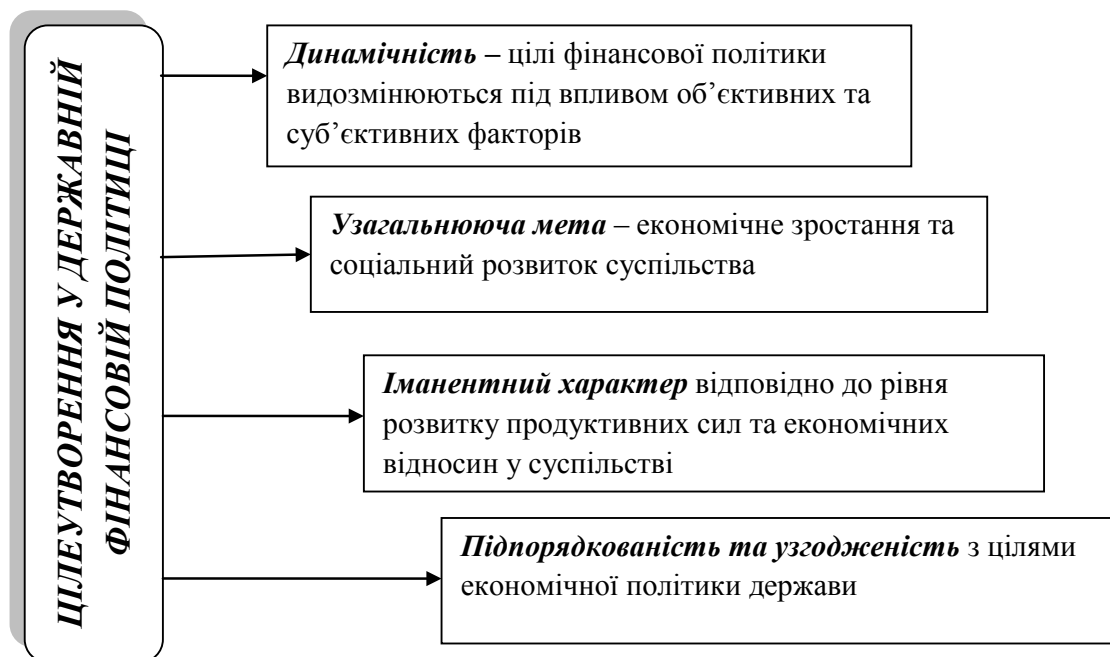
ЦІЛЕУТВОРЕННЯ У ДЕРЖАВНІЙ ФІНАНСОВІЙ ПОЛІТИЦІ

***Динамічність*** – цілі фінансової політики видозмінюються під впливом об'єктивних та суб'єктивних факторів

***Узагальнююча мета*** – економічне зростання та соціальний розвиток суспільства

***Іманентний характер*** відповідно до рівня розвитку продуктивних сил та економічних відносин у суспільстві

***Підпорядкованість та узгодженість*** з цілями економічної політики держави